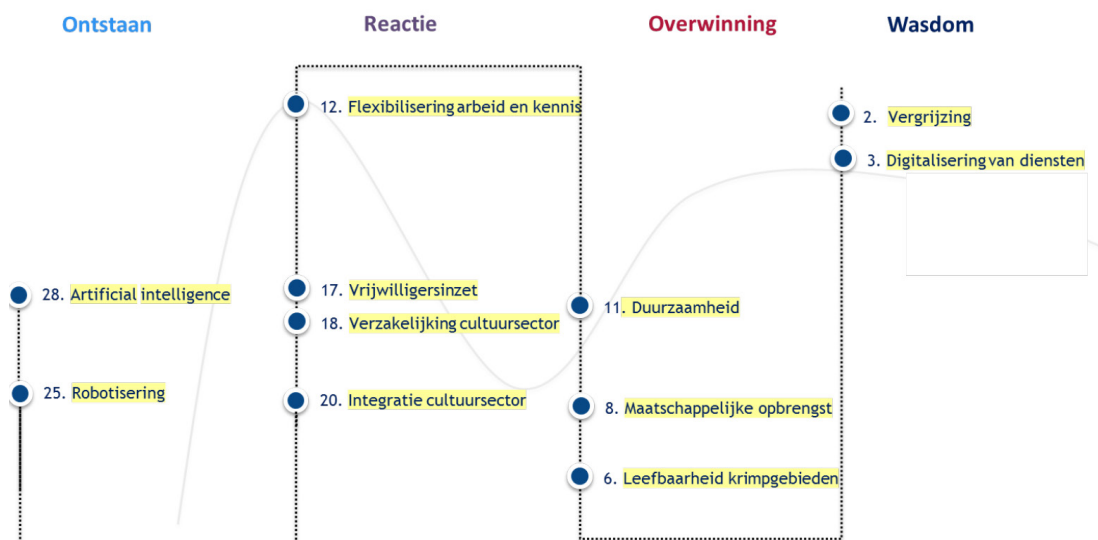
Ontstaan

Reactie

Overwinning

Wasdom

12. Flexibilisering arbeid en kennis

2. Vergrijzing

3. Digitalisering van diensten

28. Artificial intelligence

17. Vrijwilligersinzet

18. Verzakelijking cultuursector

11. Duurzaamheid

25. Robotisering

20. Integratie cultuursector

8. Maatschappelijke opbrengst

6. Leefbaarheid krimpgebieden